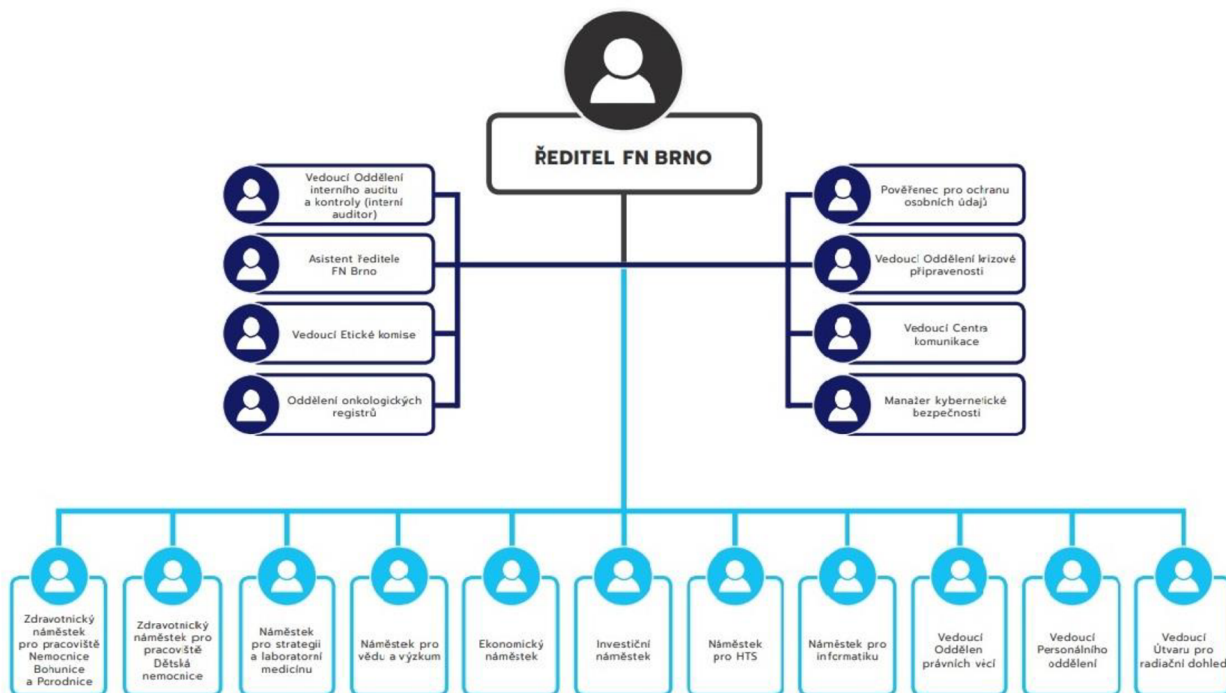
ŘEDITEL FN BRNO

Vedoucí Oddělení interního auditu a kontroly (interní auditor)

Asistent ředitele FN Brno

Vedoucí Etické komise

Oddělení onkologických registrů

Pověřenec pro ochranu osobních údajů

Vedoucí Oddělení krizové připravenosti

Vedoucí Centra komunikace

Manažer kybernetické bezpečnosti

Zdravotnický náměstek pro pracoviště Nemocnice Bohunice a Porodnice

Zdravotnický náměstek pro pracoviště Dětská nemocnice

Náměstek pro strategii a laboratorní medicínu

Náměstek pro vědu a výzkum

Ekonomický náměstek

Investiční náměstek

Náměstek pro HTS

Náměstek pro informatiku

Vedoucí Oddělen právních věcí

Vedoucí Personálního oddělení

Vedoucí Útvaru pro radiační dohled